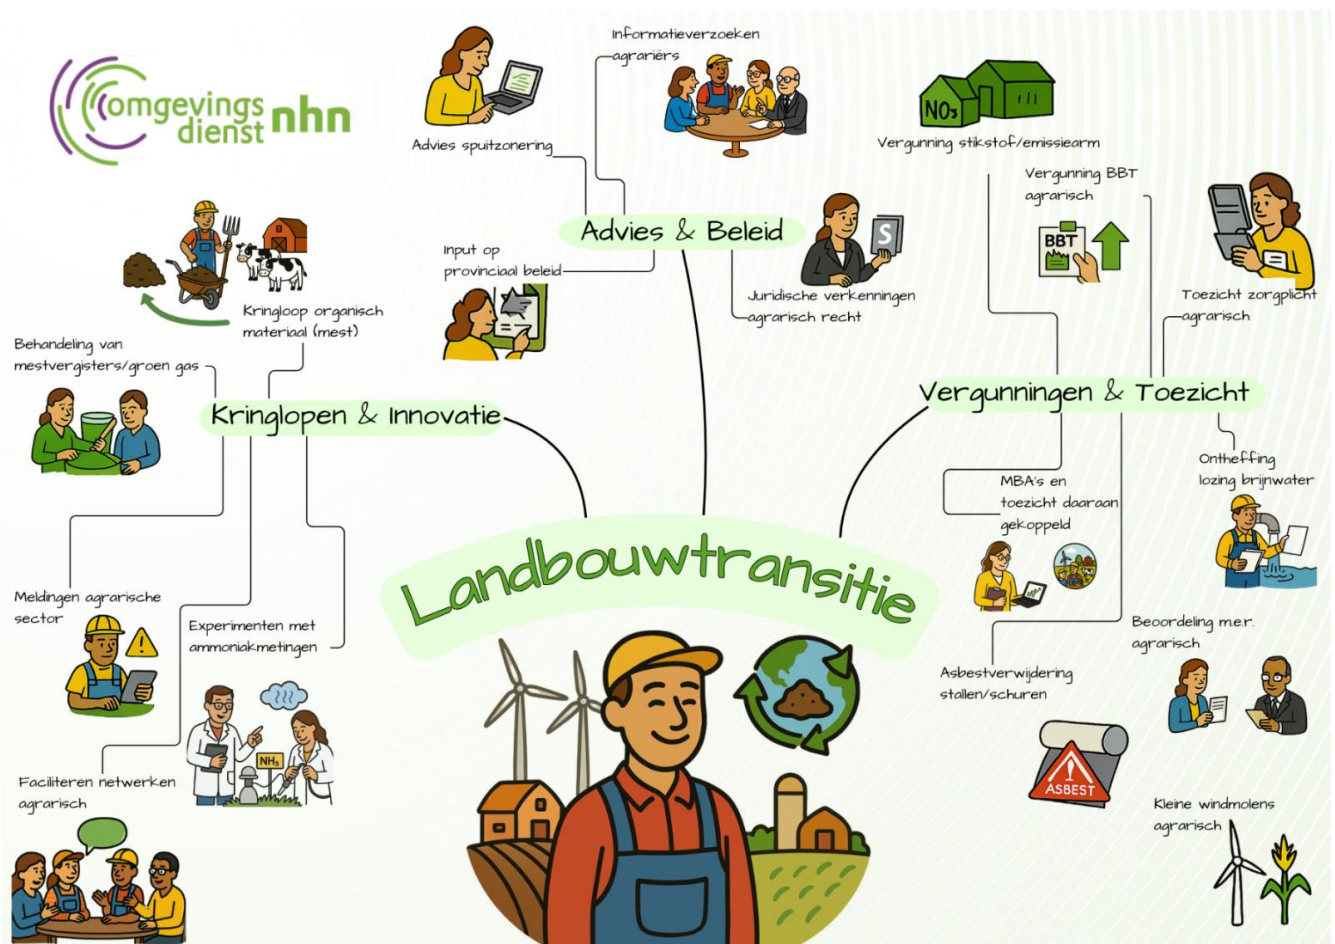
omgevingsdienst nhn

Informatieverzoeken agrariërs

Advies spuitzonering

$NO_3$

Vergunning stikstof/emissiearm

Vergunning BBT agrarisch

BBT

Advies & Beleid

Input op provinciaal beleid

S

Juridische verkenningen agrarisch recht

Toezicht zorgplicht agrarisch

Kringloop organisch materiaal (mest)

Behandeling van mestvergisters/groen gas

Kringlopen & Innovatie

Vergunningen & Toezicht

Ontheffing lozing brijnwater

MBA's en toezicht daaraan gekoppeld

Landbouwtransitie

Meldingen agrarische sector

Experimenten met ammoniakmetingen

$NH_3$

Beoordeling m.e.r. agrarisch

Asbestverwijdering stallen/schuren

ASBEST

Faciliteren netwerken agrarisch

Kleine windmolens agrarisch